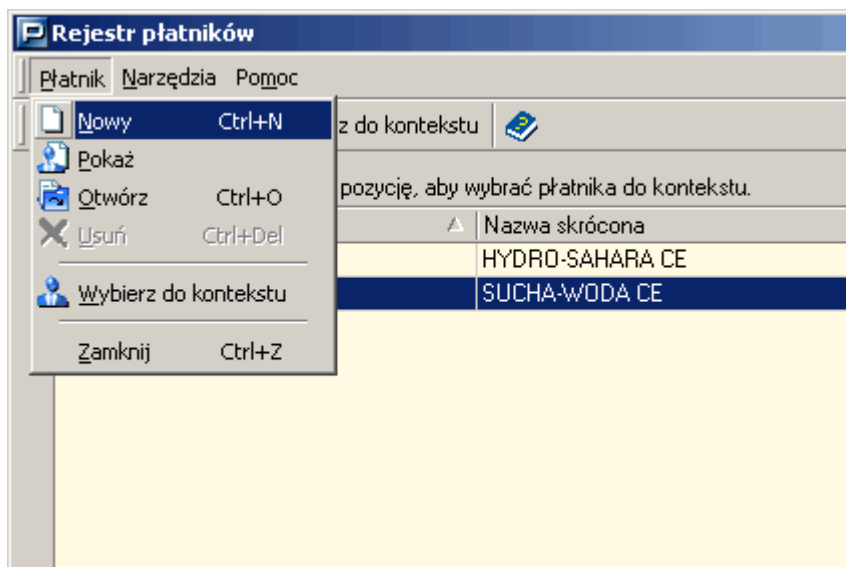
Rejestr płatników

Płatnik Narzędzia Pomoc

Nowy Ctrl+N
Pokaż
Otwórz Ctrl+O
Usuń Ctrl+Del
Wybierz do kontekstu
Zamknij Ctrl+Z

z do kontekstu

pozycję, aby wybrać płatnika do kontekstu.

| Nazwa skrócona |
|---|
| HYDRO-SAHARA CE |
| SUCHA-WODA CE |